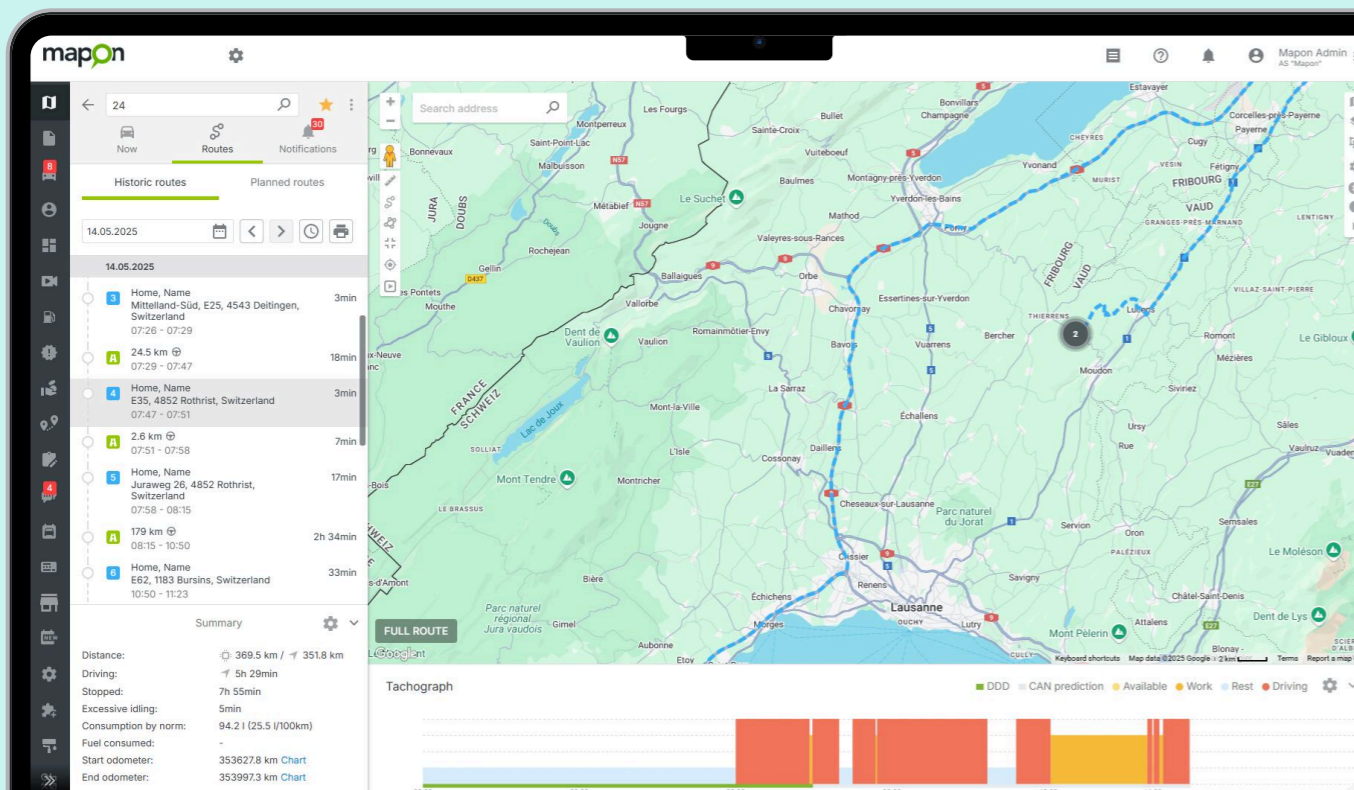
mapon

Mapon Admin
AS "Mapon"

8
4

24

Now
Routes
30
Notifications

Historic routes
Planned routes

14.05.2025

14.05.2025

3
Home, Name
Mittelland-Süd, E25, 4543 Deitingen, Switzerland
07:26 - 07:29
3min

A
24.5 km
07:29 - 07:47
18min

4
Home, Name
E35, 4852 Rothrist, Switzerland
07:47 - 07:51
3min

A
2.6 km
07:51 - 07:58
7min

5
Home, Name
Juraweg 26, 4852 Rothrist, Switzerland
07:58 - 08:15
17min

A
179 km
08:15 - 10:50
2h 34min

6
Home, Name
E62, 1183 Bursins, Switzerland
10:50 - 11:23
33min

Summary

Distance: 369.5 km / 351.8 km
Driving: 5h 29min
Stopped: 7h 55min
Excessive idling: 5min
Consumption by norm: 94.2 l (25.5 l/100km)
Fuel consumed: -
Start odometer: 353627.8 km Chart
End odometer: 353997.3 km Chart

Search address

Les Fourgs
Montperreux
Saint-Point-Lac
Bonnevaux
Malbuisson
N57
Métabief
Le Suchet
Jougne
JURA
DOUBS
Rochejean
Gellin
D437
Les Pontets
Mouthe
Ballaigues
Vallorbe
Dent de Vaulion
Vaulion
Romainmôtier-Envy
Lac de Joux
FRANCE
SCHWEIZ
Mont-la-Ville
SOLLIAT
L'Isle
Mont Tendre
Montricher
LE BRASSUS
Bière
Parc naturel Jura vaudois
Gimel
Aubonne
Etoy
Bullet
Sainte-Croix
Vuiteboeuf
Baulmes
Montagny-près-Yverdon
Yverdon-les-Bains
Bonvillars
Champagne
Mathod
Valeyres-sous-Rances
Orbe
Chavornay
Essertines-sur-Yverdon
Bavois
Vuarrens
La Sarraz
Échallens
Daillens
Cossonay
Cheseaux-sur-Lausanne
Parc naturel du Jorat
Crissier
Renens
Lausanne
OUCHY
Échichens
Morges
Lutry
Estavayer
CHEYRES
Yvonand
MURIST
Cugy
VESIN
Fétigny
Corcelles-près-Payerne
Payerne
FRIBOURG
VAUD
GRANGES-PRÈS-MARNAND
LENTIGNY
Bercher
THIERRENS
Lucens
Moudon
Romont
Mézières
VILLAZ-SAINT-PIERRE
Le Gibloux
Siviriez
Ursy
Rue
Vaulruz
Sâles
Servion
Oron
PALÉZIEUX
Semsales
Le Moléson
Savigny
Châtel-Saint-Denis
Attalens
Mont Pèlerin
Dent de Lys
Blonay
CULLY
Vuadens
2
FULL ROUTE
Keyboard shortcuts Map data ©2025 Google 2 km Terms Report a map

Tachograph
DDD CAN prediction Available Work Rest Driving